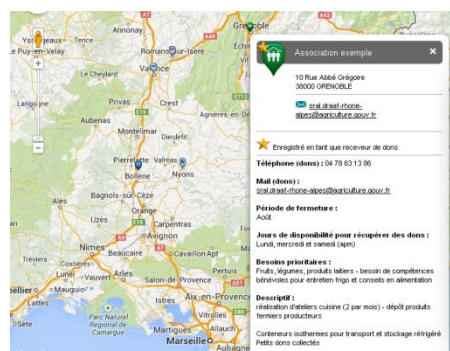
Annonay
Grenoble
Yssingeaux
Le-Puy-en-Velay
Valence
Le Cheylard
Langogne
Privas
Crest
Aubenas
Montelimar
Pierrelatte
Nyons
Bollene
Bagnols-sur-Cèze
Orange
Carpentras
Uzès
Avignon
Nimes
Beaucaire
Cavaillon
Apt
Arles
Salon-de-Provence
Aix-en-Provence
Parc Naturel Régional de Camargue
Martigues
Marseille

Association exemple
×
10 Rue Abbé Grégoire
38000 GRENOBLE
sral.draaf-rhone-alpes@agriculture.gouv.fr

Enregistré en tant que receveur de dons

Téléphone (dons) : 04 78 63 13 86

Mail (dons) :
sral.draaf-rhone-alpes@agriculture.gouv.fr

Période de fermeture :
Août

Jours de disponibilité pour récupérer des dons :
Lundi, mercredi et samedi (apm)

Besoins prioritaires :
Fruits, légumes, produits laitiers - besoin de compétences bénévoles pour entretien frigo et conseils en alimentation

Descriptif :
réalisation d'ateliers cuisine (2 par mois) - dépôt produits fermiers producteurs

Conteneurs isothermes pour transport et stockage réfrigéré
Petits dons collectés